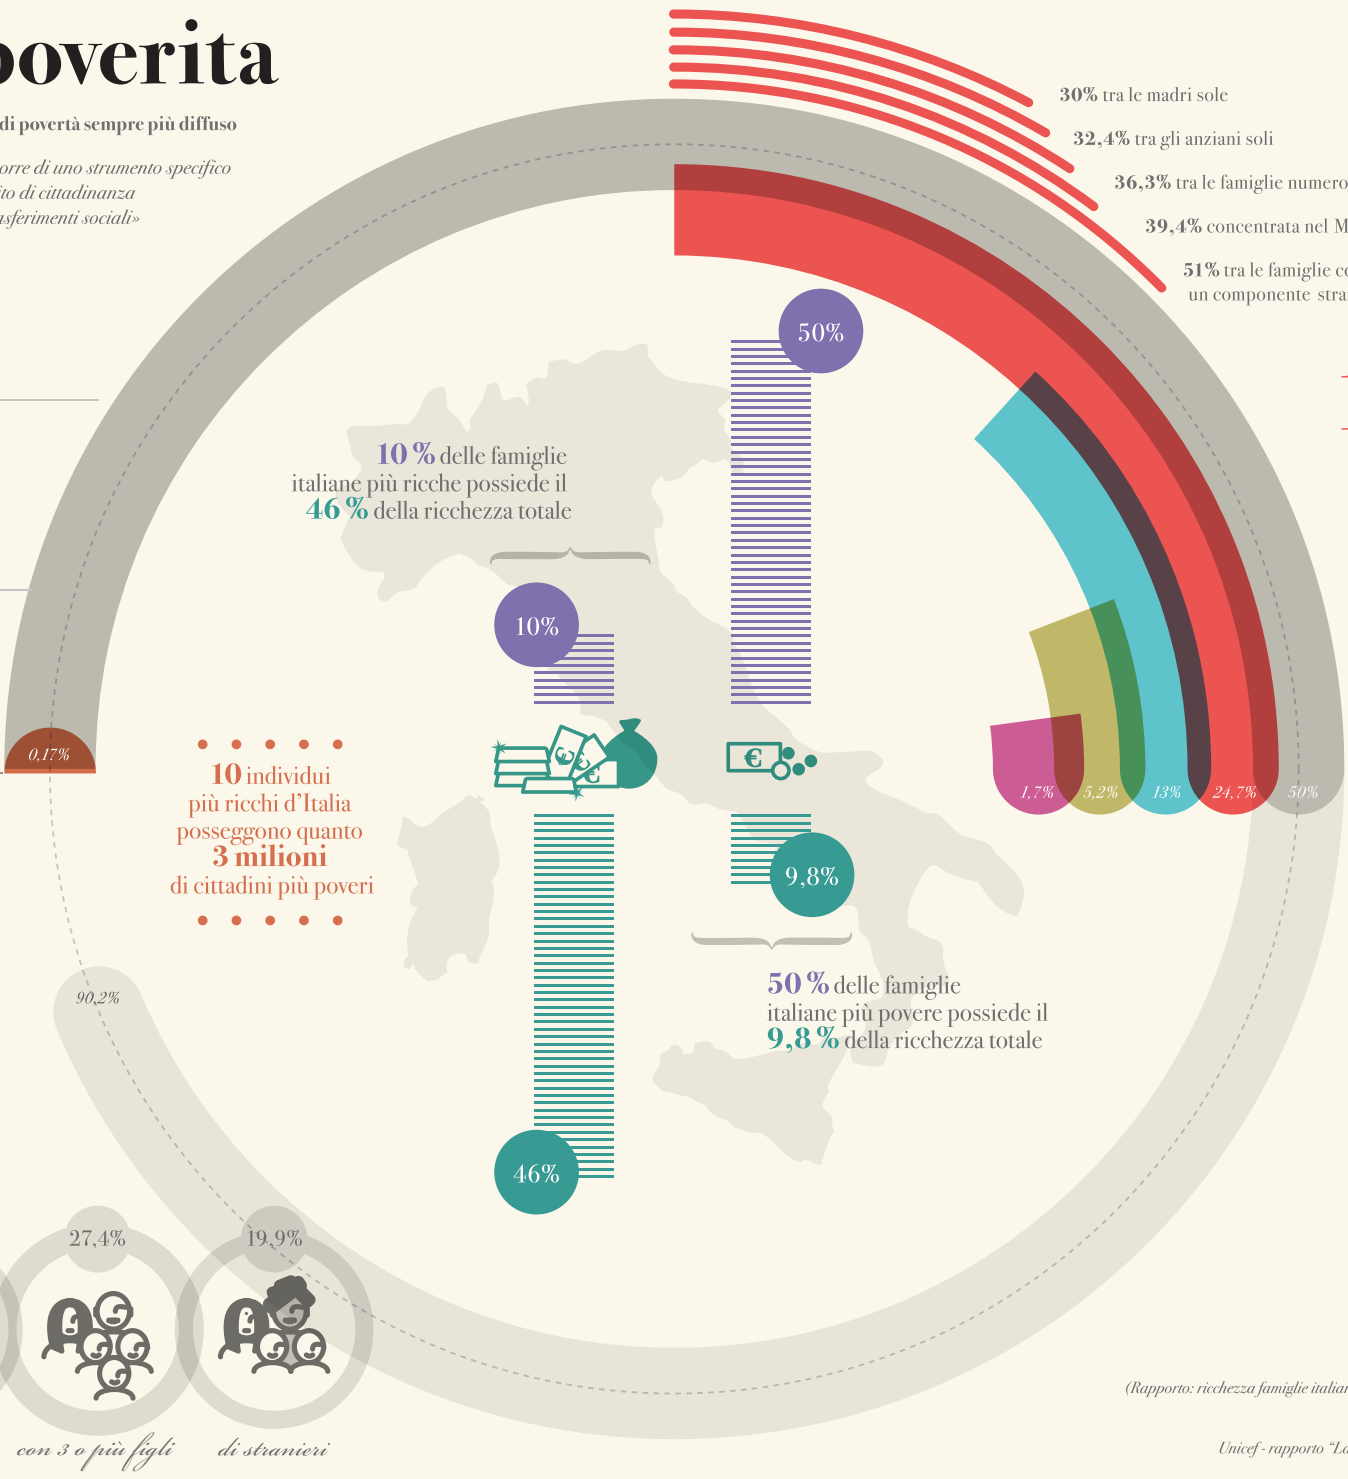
overita

di povertà sempre più diffuso

orre di uno strumento specifico
ito di cittadinanza
sferimenti sociali»

30% tra le madri sole

32,4% tra gli anziani soli

36,3% tra le famiglie numero

39,4% concentrata nel M

51% tra le famiglie co
un componente stra

50%

10 % delle famiglie italiane più ricche possiede il 46 % della ricchezza totale

10%

0,17%

10 individui più ricchi d'Italia posseggono quanto 3 milioni di cittadini più poveri

1,7%
5,2%
13%
24,7%
50%

9,8%

50 % delle famiglie italiane più povere possiede il 9,8 % della ricchezza totale

90,2%

46%

27,4%

19,9%

con 3 o più figli

di stranieri

(Rapporto: ricchezza famiglie italian

Unicef - rapporto "La